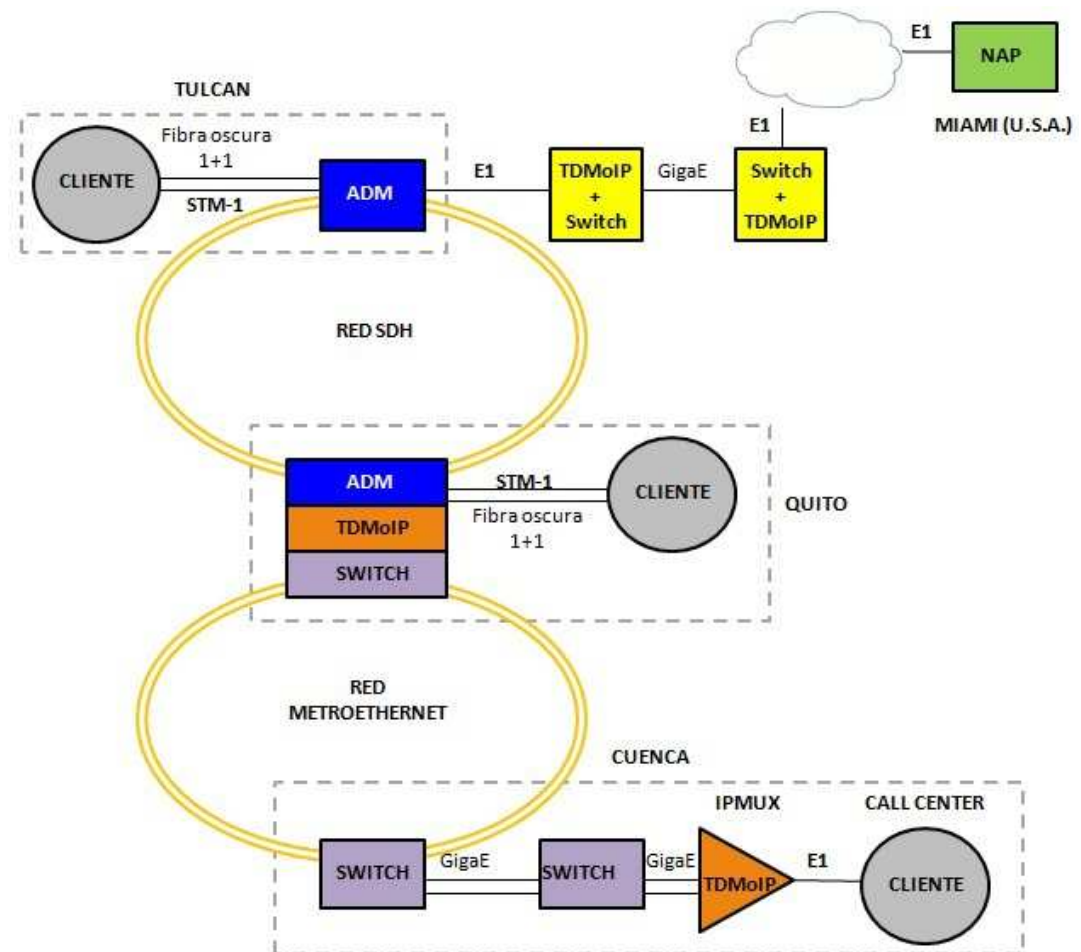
E1

NAP

MIAMI (U.S.A.)

TULCAN

CLIENTE

Fibra oscura 1+1

STM-1

ADM

E1

TDMoIP + Switch

GigaE

E1

Switch + TDMoIP

RED SDH

ADM

TDMoIP

SWITCH

STM-1

Fibra oscura 1+1

CLIENTE

QUITO

RED METROETHERNET

CUENCA

IPMUX

CALL CENTER

SWITCH

GigaE

SWITCH

GigaE

TDMoIP

E1

CLIENTE